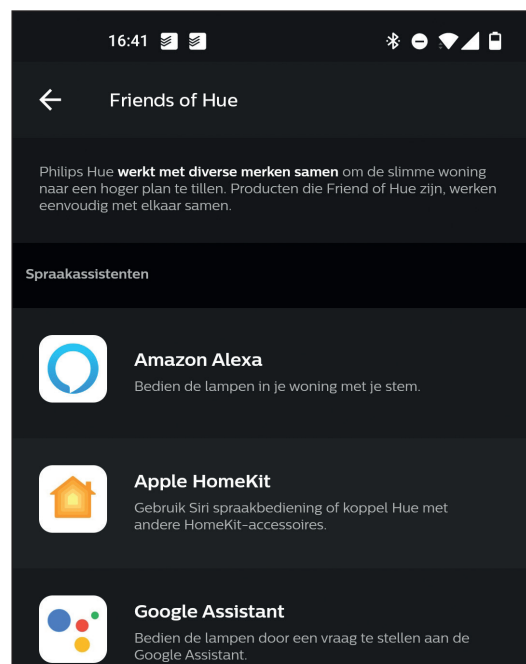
16:41

Friends of Hue

Philips Hue werkt met diverse merken samen om de slimme woning naar een hoger plan te tillen. Producten die Friend of Hue zijn, werken eenvoudig met elkaar samen.

Spraakassistenten

Amazon Alexa
Bedien de lampen in je woning met je stem.

Apple HomeKit
Gebruik Siri spraakbediening of koppel Hue met andere HomeKit-accessoires.

Google Assistant
Bedien de lampen door een vraag te stellen aan de Google Assistant.